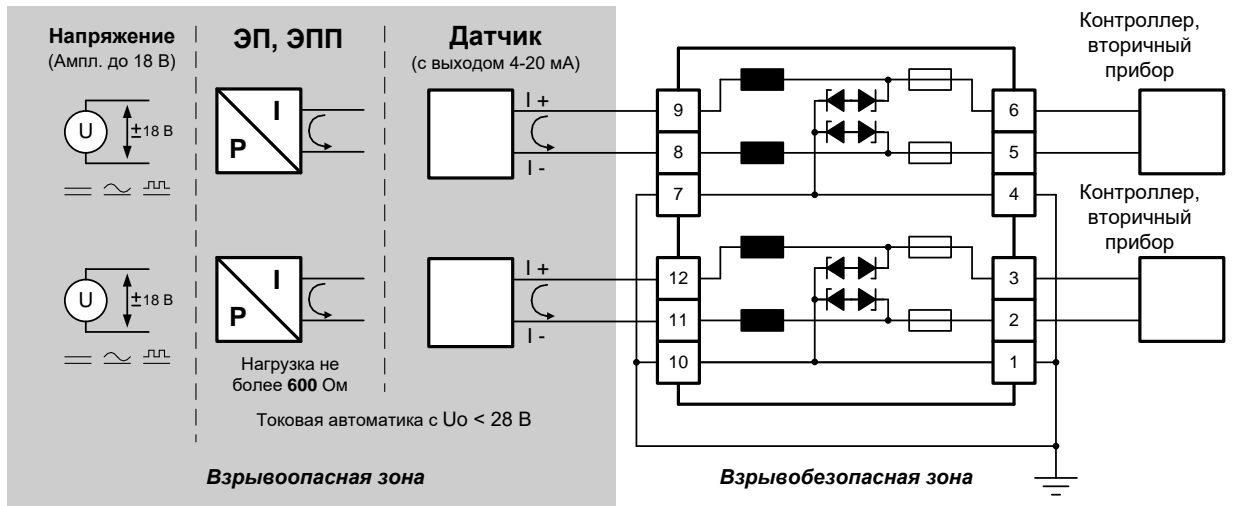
Напряжение
(Ампл. до 18 В)

ЭП, ЭПП

Датчик
(с выходом 4-20 мА)

Контроллер, вторичный прибор

U
±18 В

P
I

I +
I -

9
8
7

6
5
4

Контроллер, вторичный прибор

U
±18 В

P
I

I +
I -

12
11
10

3
2
1

Нагрузка не более **600** Ом

Токовая автоматика с Uo < 28 В

*Взрывоопасная зона*

*Взрывобезопасная зона*